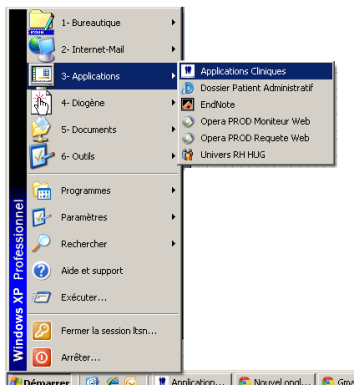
1- Bureautique
2- Internet-Mail
3- Applications
4- Diogène
5- Documents
6- Outils
Programmes
Paramètres
Rechercher
Aide et support
Exécuter...
Fermer la session ltsn...
Arrêter...

Applications Cliniques
Dossier Patient Administratif
EndNote
Opera PROD Moniteur Web
Opera PROD Requete Web
Univers RH HUG

Windows XP Professionnel

Démarrer
Application...
Nouvel ongl...
Gma